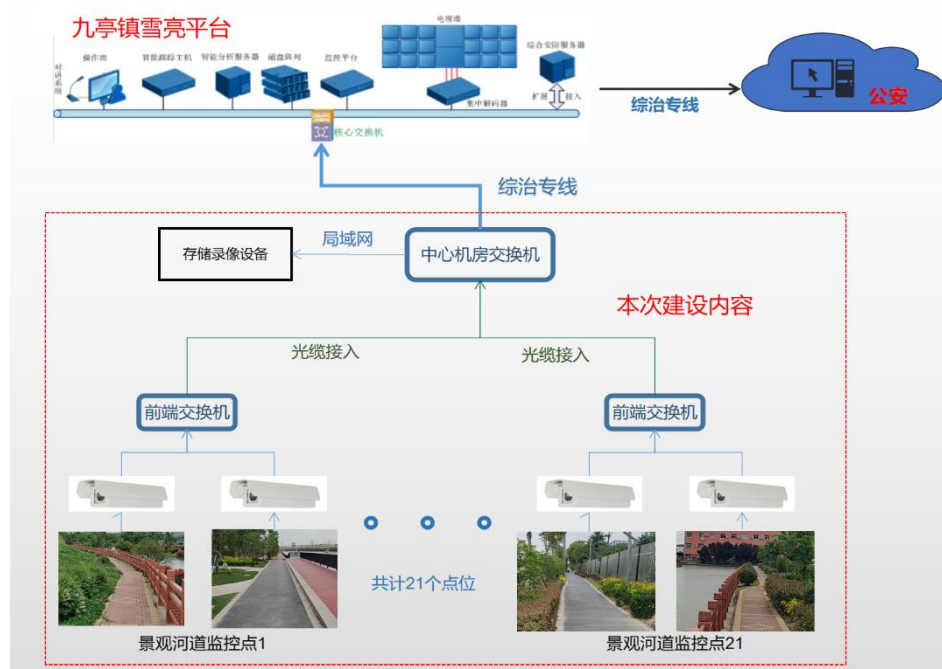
九亭镇雪亮平台

对讲系统

操作席

智能跟踪主机

智能分析服务器

磁盘阵列

监控平台

电视墙

集中解码器

综合安防服务器

扩展

接入

核心交换机

综治专线

公安

综治专线

局域网

存储录像设备

中心机房交换机

本次建设内容

光缆接入

光缆接入

前端交换机

前端交换机

共计21个点位

景观河道监控点1

景观河道监控点21